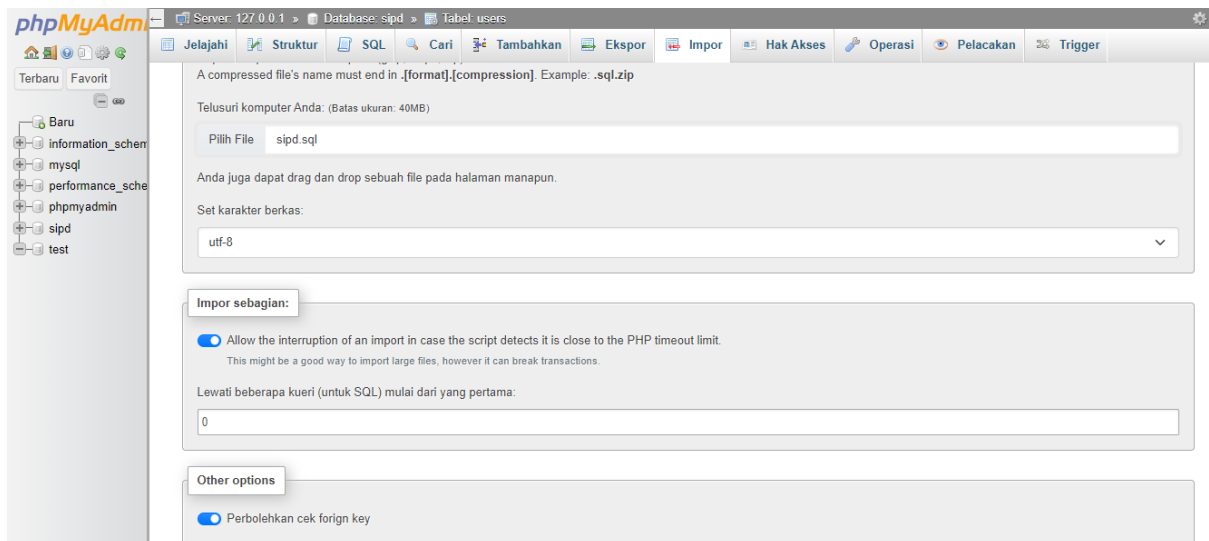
phpMyAdmi

Terbaru Favorit

Baru
information_schem
mysql
performance_sche
phpmyadmin
sipd
test

Server: 127.0.0.1 » Database: sipd » Tabel: users

Jelajahi Struktur SQL Cari Tambahkan Ekspor Impor Hak Akses Operasi Pelacakan Trigger

A compressed file's name must end in .[format].[compression]. Example: .sql.zip

Telusuri komputer Anda: (Batas ukuran: 40MB)

Pilih File sipd.sql

Anda juga dapat drag dan drop sebuah file pada halaman manapun.

Set karakter berkas:

utf-8

Impor sebagian:

Allow the interruption of an import in case the script detects it is close to the PHP timeout limit.

This might be a good way to import large files, however it can break transactions.

Lewati beberapa kueri (untuk SQL) mulai dari yang pertama:

0

Other options

Perbolehkan cek forign key